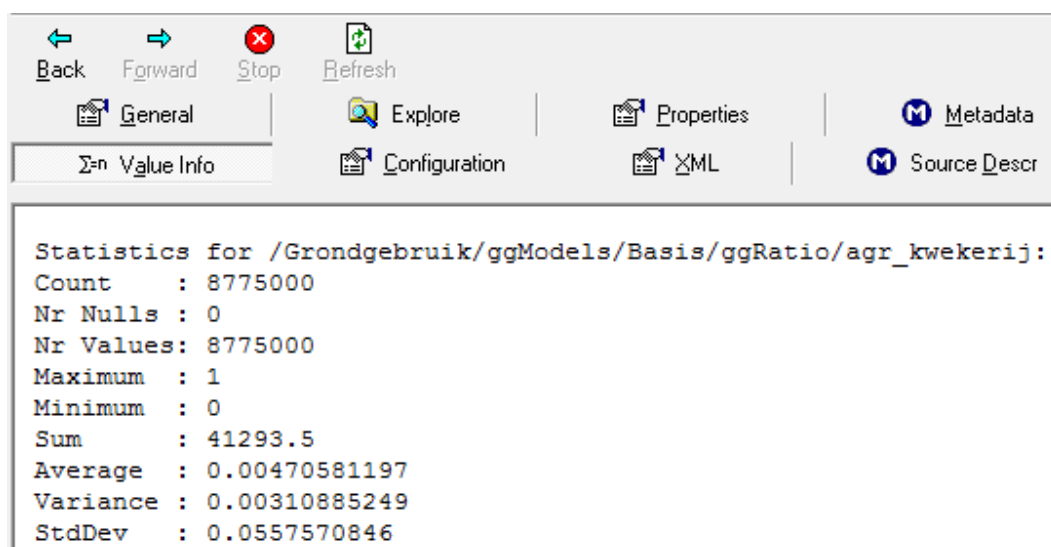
Back Forward Stop Refresh

General | Explore | Properties | Metadata
Σ=n Value Info | Configuration | XML | Source Descr

Statistics for /Grondgebruik/ggModels/Basis/ggRatio/agr_kwekerij:
Count : 8775000
Nr Nulls : 0
Nr Values: 8775000
Maximum : 1
Minimum : 0
Sum : 41293.5
Average : 0.00470581197
Variance : 0.00310885249
StdDev : 0.0557570846